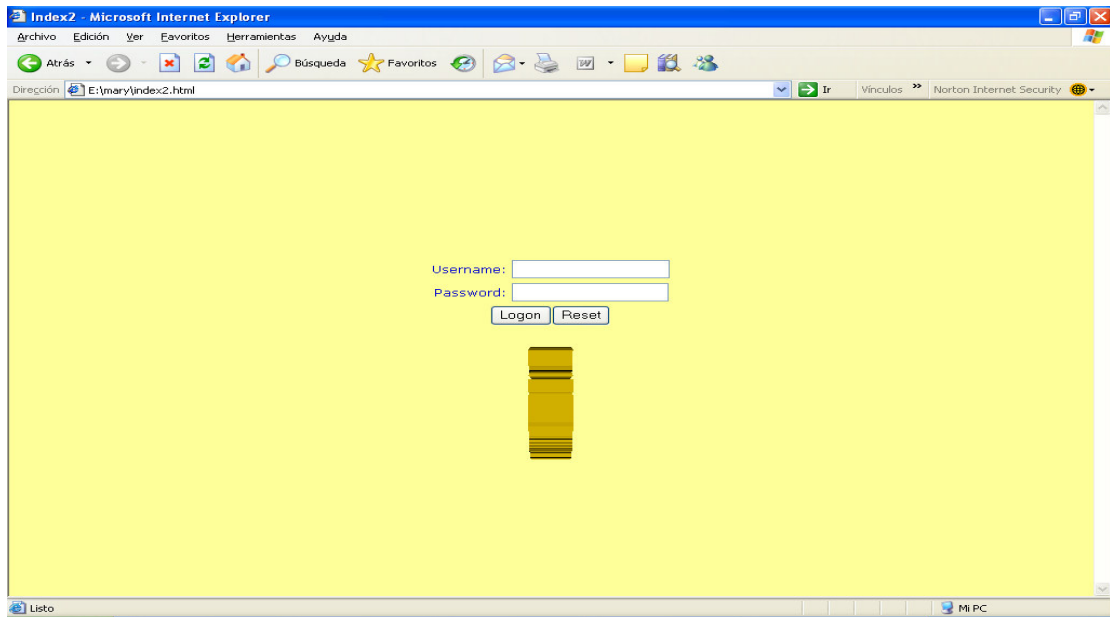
Index2 - Microsoft Internet Explorer

Archivo Edición Ver Favoritos Herramientas Ayuda

Atrás Búsqueda Favoritos

Dirección E:\mary\index2.html Ir Vínculos » Norton Internet Security

Username:
Password:
Logon Reset

Listo Mi PC